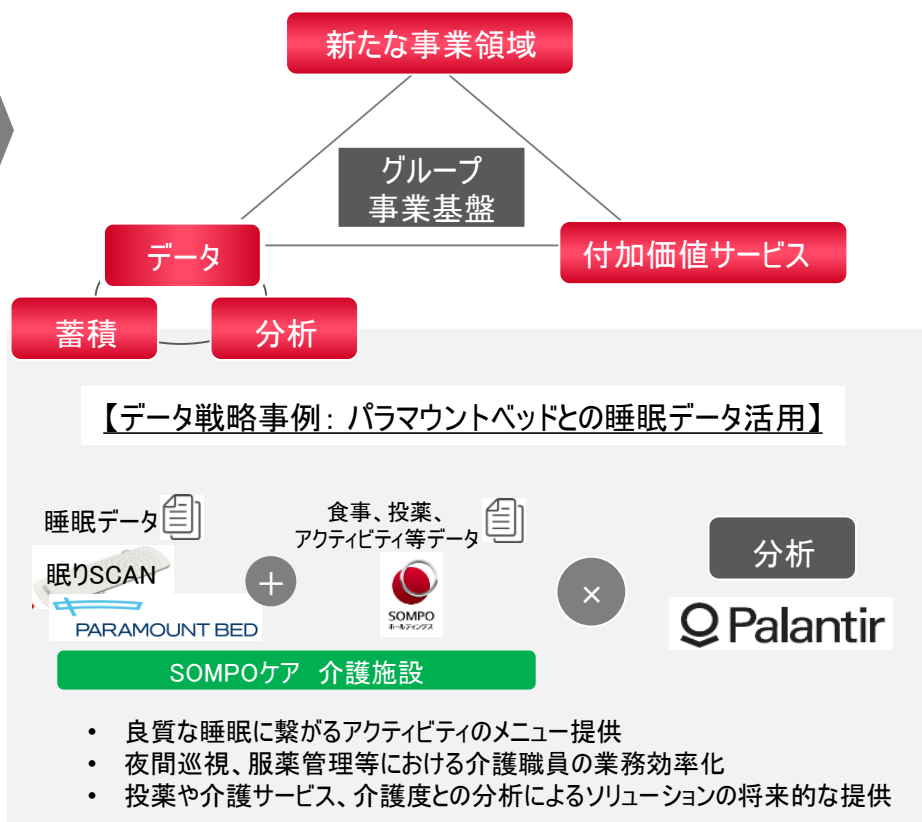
新たな事業領域

グループ
事業基盤

データ

付加価値サービス

蓄積

分析

【データ戦略事例：パラマウントベッドとの睡眠データ活用】

睡眠データ

眠りSCAN

PARAMOUNT BED

＋

食事、投薬、
アクティビティ等データ

SOMPO
ホールディングス

×

分析

Palantir

SOMPOケア　介護施設

• 良質な睡眠に繋がるアクティビティのメニュー提供
• 夜間巡視、服薬管理等における介護職員の業務効率化
• 投薬や介護サービス、介護度との分析によるソリューションの将来的な提供